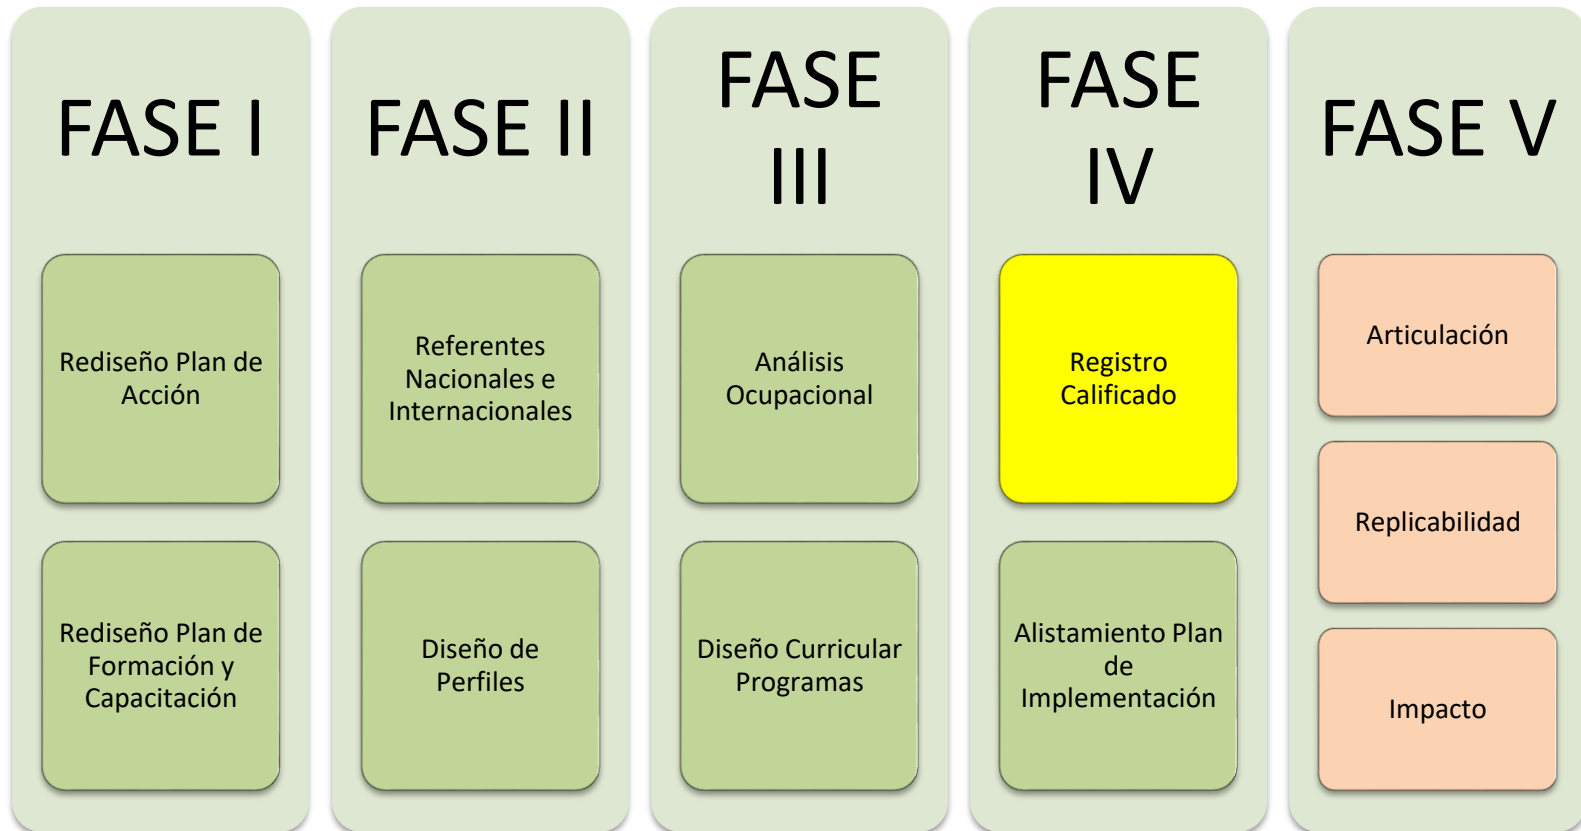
FASE I

Rediseño Plan de Acción

Rediseño Plan de Formación y Capacitación

FASE II

Referentes Nacionales e Internacionales

Diseño de Perfiles

FASE III

Análisis Ocupacional

Diseño Curricular Programas

FASE IV

Registro Calificado

Alistamiento Plan de Implementación

FASE V

Articulación

Replicabilidad

Impacto